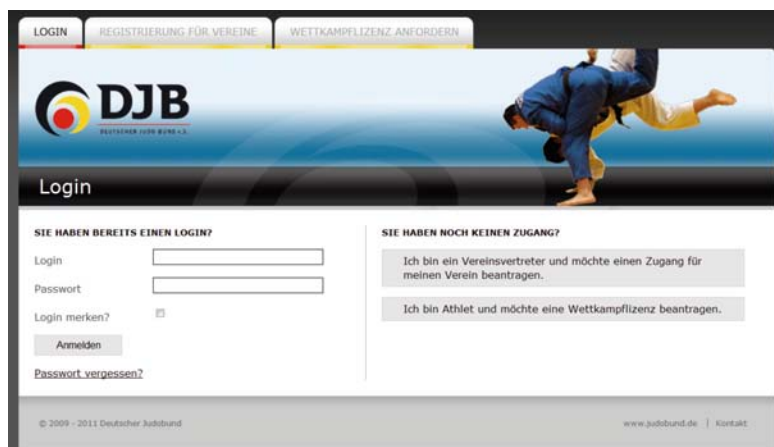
LOGIN | REGISTRIERUNG FÜR VEREINE | WETTKAMPFLIZENZ ANFORDERN

DJB
DEUTSCHER JUDO BUND E.V.

Login

SIE HABEN BEREITS EINEN LOGIN?

Login

Passwort

Login merken?

Anmelden

Passwort vergessen?

SIE HABEN NOCH KEINEN ZUGANG?

Ich bin ein Vereinsvertreter und möchte einen Zugang für meinen Verein beantragen.

Ich bin Athlet und möchte eine Wettkampflizenz beantragen.

© 2009 - 2011 Deutscher Judobund

www.judobund.de | Kontakt